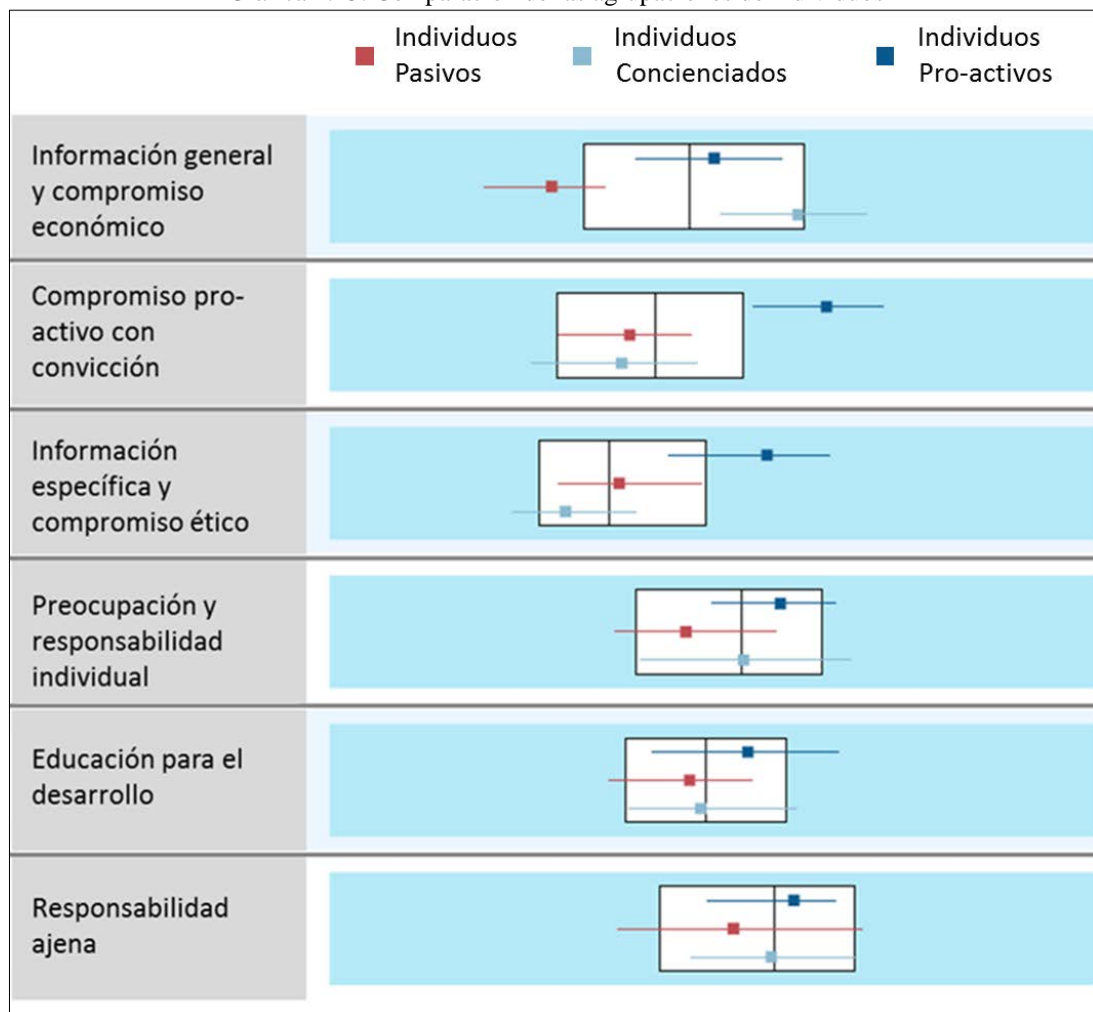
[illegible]

Individuos Pasivos
Individuos Concienciados
Individuos Pro-activos

Información general y compromiso económico

Compromiso pro-activo con convicción

Información específica y compromiso ético

Preocupación y responsabilidad individual

Educación para el desarrollo

Responsabilidad ajena